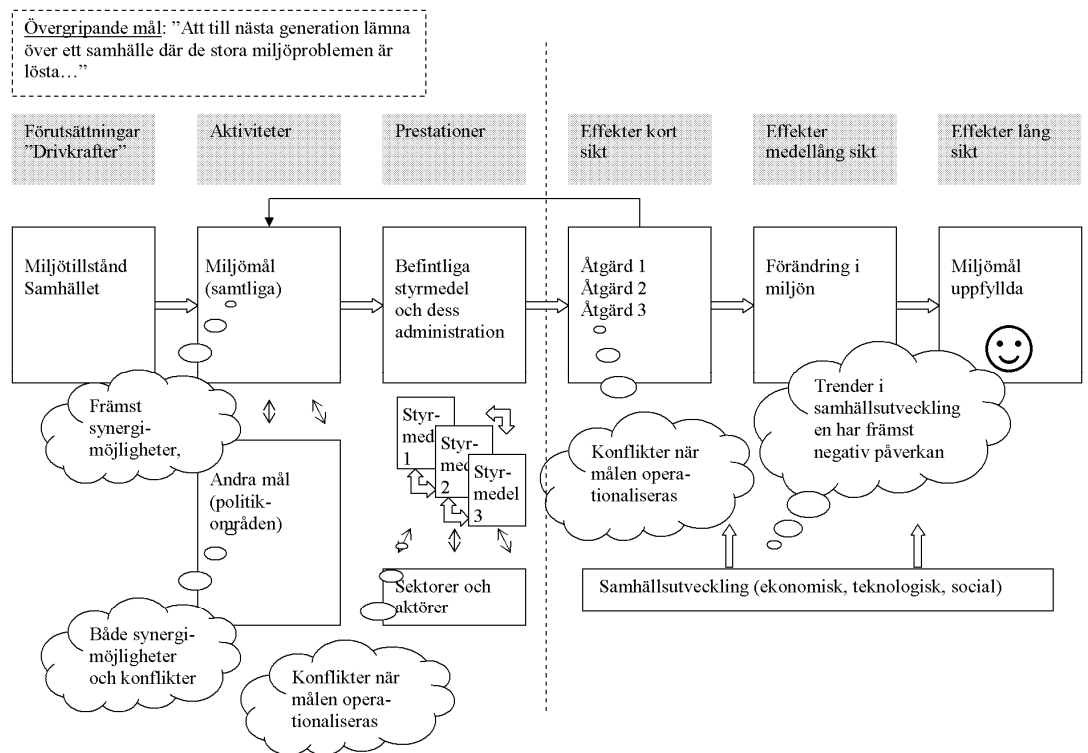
Övergripande mål: "Att till nästa generation lämna över ett samhälle där de stora miljöproblemen är lösta…"

Förutsättningar "Drivkrafter"

Aktiviteter

Prestationer

Effekter kort sikt

Effekter medellång sikt

Effekter lång sikt

Miljötillstånd Samhället

Miljömål (samtliga)

Befintliga styrmedel och dess administration

Åtgärd 1
Åtgärd 2
Åtgärd 3

Förändring i miljön

Miljömål uppfyllda

Främst synergimöjligheter,

Andra mål (politikområden)

Styrmedel 1

Styrmedel 2

Styrmedel 3

Konflikter när målen operationaliseras

Trender i samhällsutveckling en har främst negativ påverkan

Sektorer och aktörer

Samhällsutveckling (ekonomisk, teknologisk, social)

Både synergimöjligheter och konflikter

Konflikter när målen operationaliseras